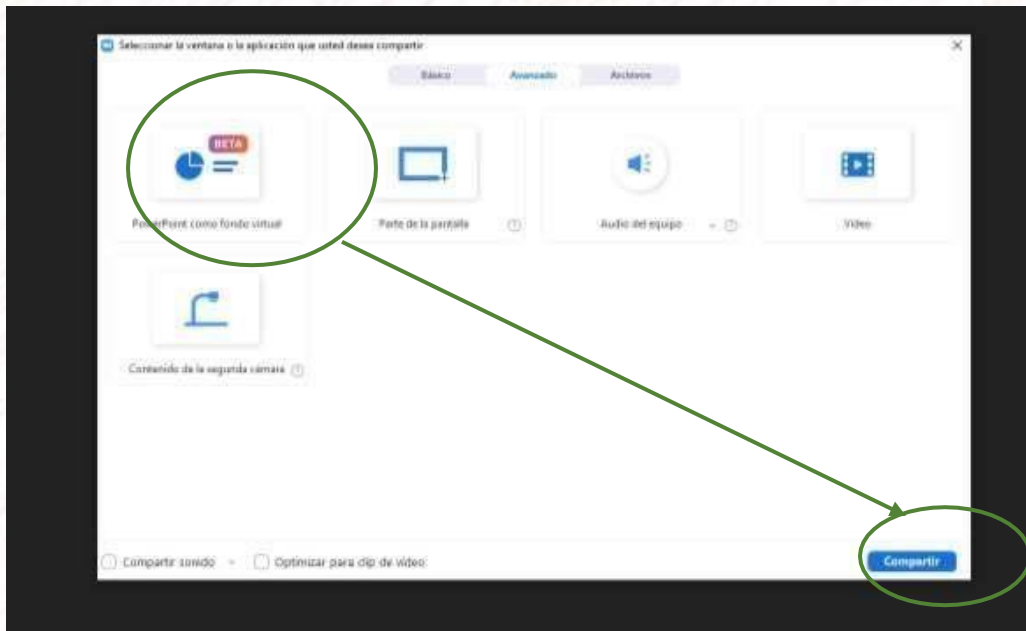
Seleccionar la ventana o la aplicación que usted desea compartir

Básico

Avanzado

Archivos

BETA

PowerPoint como fondo virtual

Parte de la pantalla

Audio del equipo

Video

Contenido de la segunda cámara

Compartir sonido

Optimizar para clip de video

Compartir